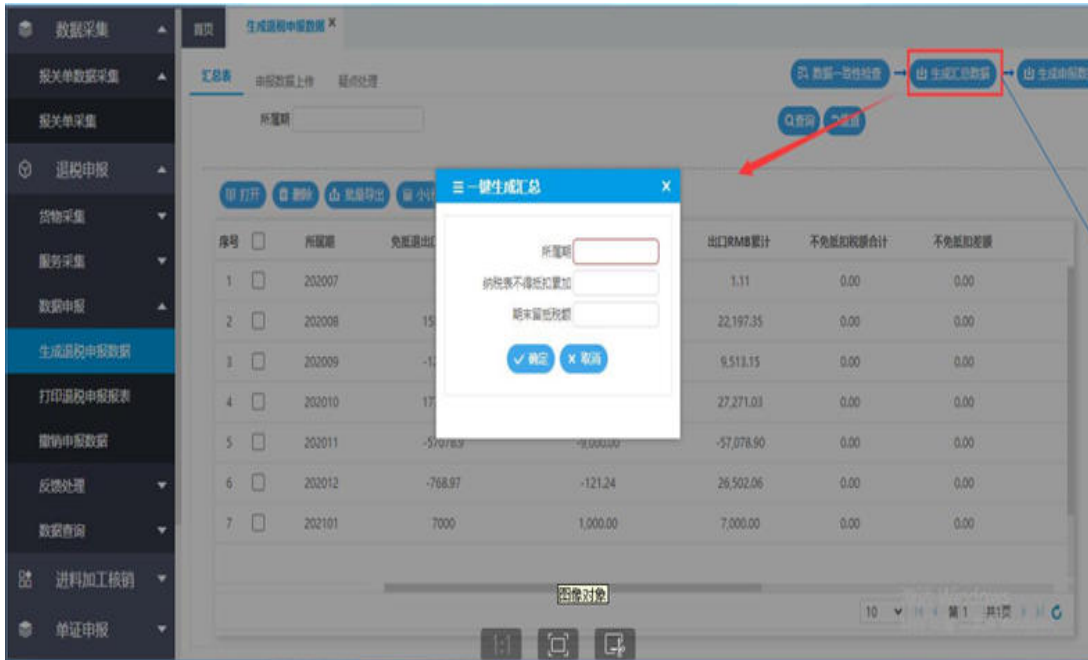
数据采集
报关单数据采集
报关单采集
退税申报
货物采集
服务采集
数据申报
生成退税申报数据
打印退税申报报表
撤销申报数据
反馈处理
数据查询
进料加工核销
单证申报

首页
生成退税申报数据 ×

汇总表
申报数据上传
疑点处理

所属期

数据一致性检查
生成汇总数据
生成申报数据

查询
重置

打开
删除
批量导出
小计

| 序号 | | 所属期 | 免抵退出口 | | 出口RMB累计 | 不免抵扣税额合计 | 不免抵扣差额 |
|---|---|---|---|---|---|---|---|
| 1 | | 202007 | | | 1.11 | 0.00 | 0.00 |
| 2 | | 202008 | 15 | | 22,197.35 | 0.00 | 0.00 |
| 3 | | 202009 | -1 | | 9,513.15 | 0.00 | 0.00 |
| 4 | | 202010 | 17 | | 27,271.03 | 0.00 | 0.00 |
| 5 | | 202011 | -57078.9 | -9,000.00 | -57,078.90 | 0.00 | 0.00 |
| 6 | | 202012 | -768.97 | -121.24 | 26,502.06 | 0.00 | 0.00 |
| 7 | | 202101 | 7000 | 1,000.00 | 7,000.00 | 0.00 | 0.00 |

一键生成汇总
所属期
纳税表不得抵扣累加
期末留抵税额
确定
取消

图像对象

10
第 1
共1页